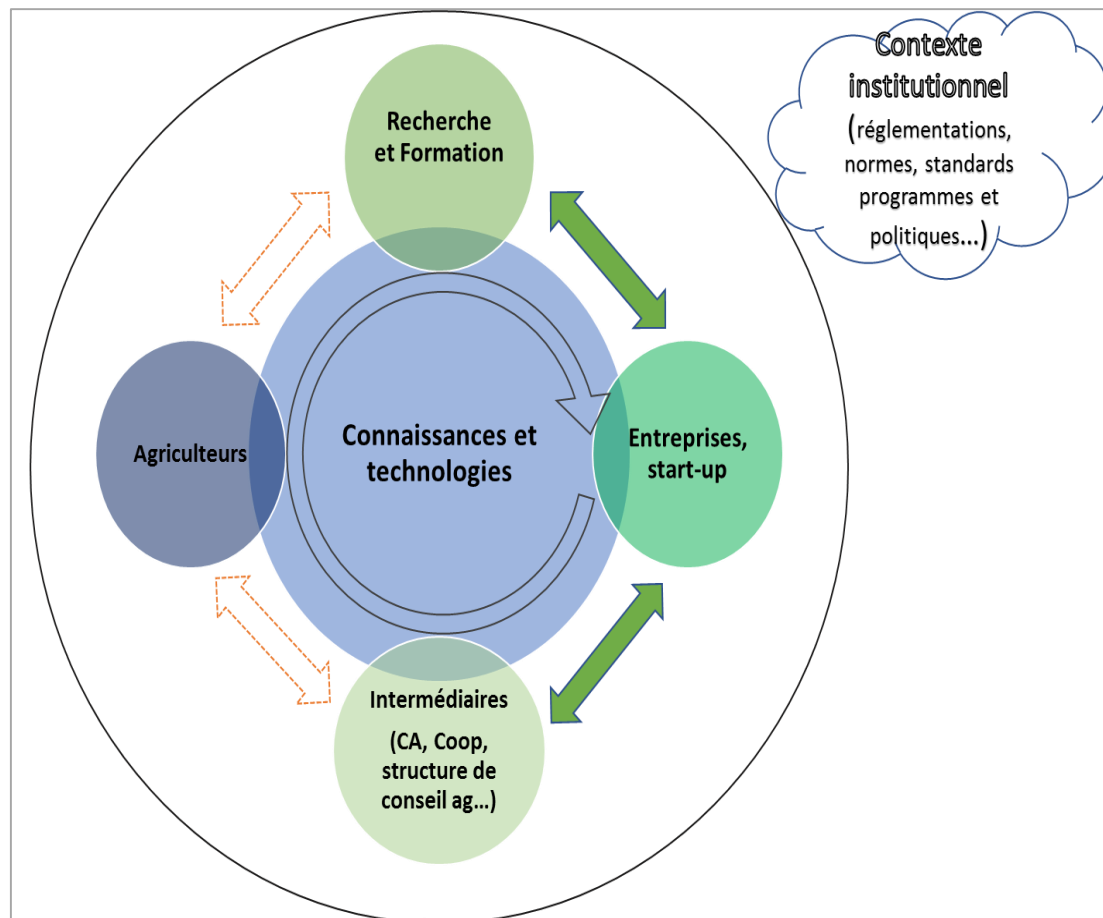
Contexte institutionnel (réglementations, normes, standards programmes et politiques...)

Recherche et Formation

Agriculteurs

Connaissances et technologies

Entreprises, start-up

Intermédiaires (CA, Coop, structure de conseil ag…)